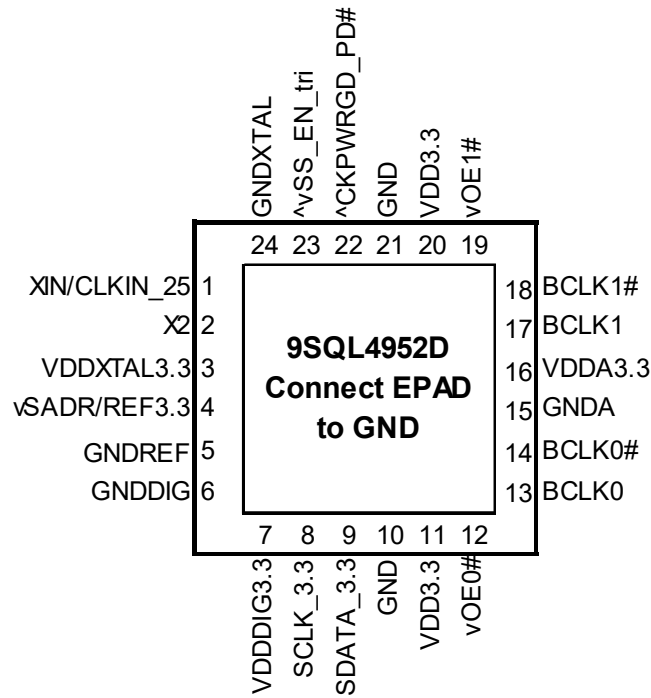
GNDXTAL
^vSS_EN_tri
^CKPWRGD_PD#
GND
VDD3.3
vOE1#

24 23 22 21 20 19

XIN/CLKIN_25 1
X2 2
VDDXTAL3.3 3
vSADR/REF3.3 4
GNDREF 5
GNDDIG 6

9SQL4952D
Connect EPAD
to GND

18 BCLK1#
17 BCLK1
16 VDDA3.3
15 GNDA
14 BCLK0#
13 BCLK0

7 8 9 10 11 12

VDDDIG3.3
SCLK_3.3
SDATA_3.3
GND
VDD3.3
vOE0#